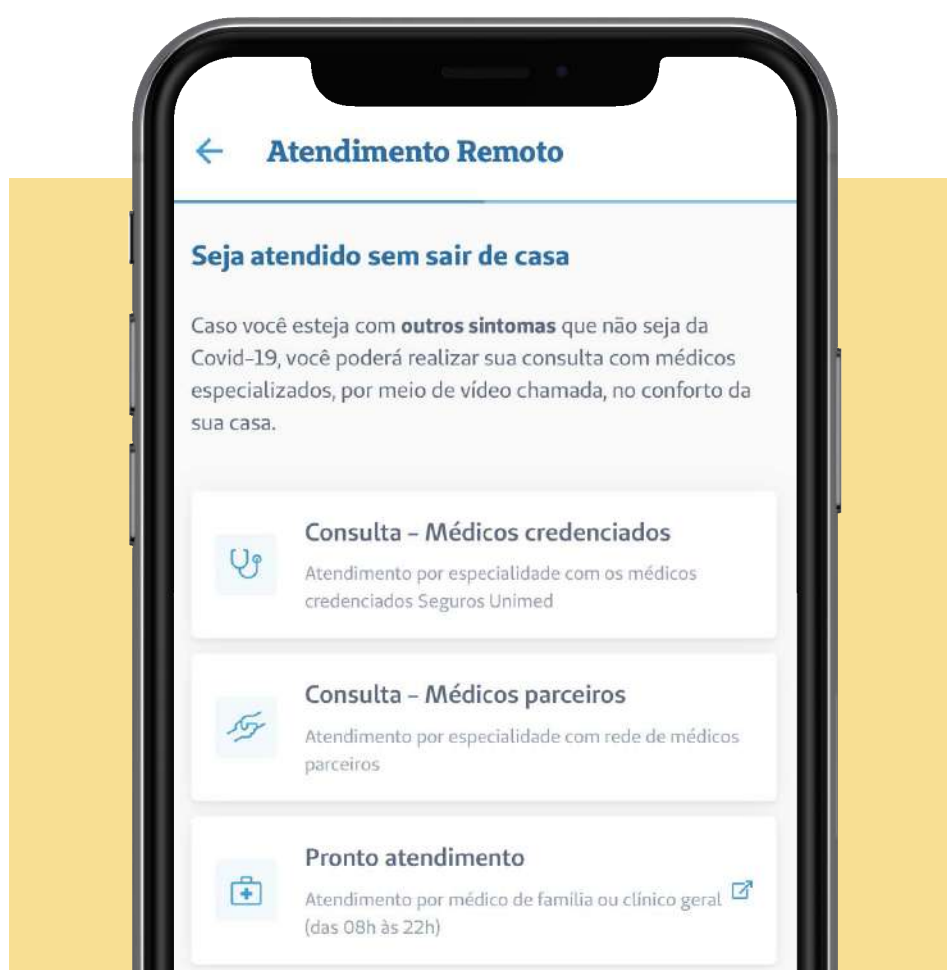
← Atendimento Remoto

Seja atendido sem sair de casa

Caso você esteja com **outros sintomas** que não seja da Covid-19, você poderá realizar sua consulta com médicos especializados, por meio de vídeo chamada, no conforto da sua casa.

Consulta – Médicos credenciados
Atendimento por especialidade com os médicos credenciados Seguros Unimed

Consulta – Médicos parceiros
Atendimento por especialidade com rede de médicos parceiros

Pronto atendimento
Atendimento por médico de familia ou clínico geral (das 08h às 22h)